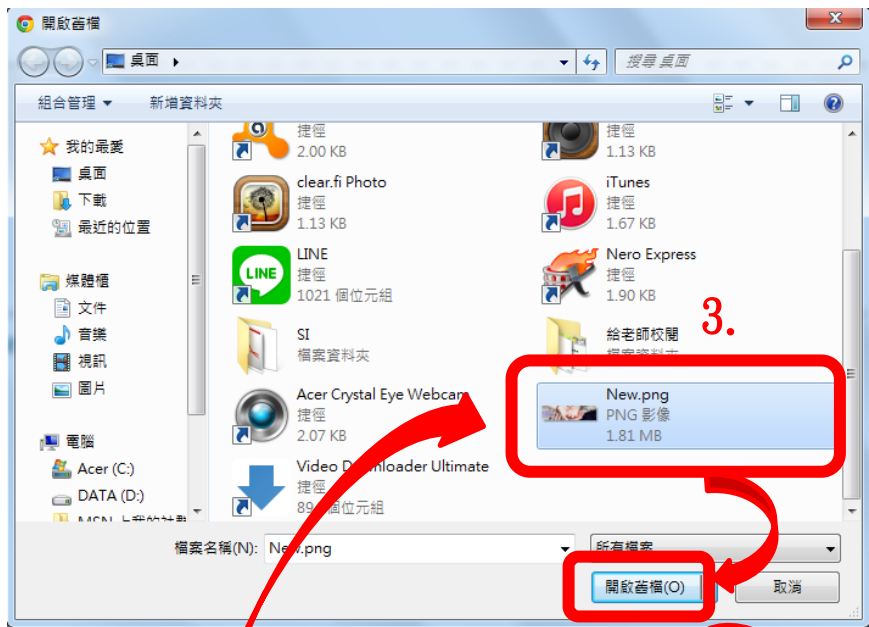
開啟舊檔

桌面 ▸

搜尋 桌面

組合管理 ▾ 新增資料夾

我的最愛
桌面
下載
最近的位置

媒體櫃
文件
音樂
視訊
圖片

電腦
Acer (C:)
DATA (D:)
MSN 上我的計 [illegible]

捷徑
2.00 KB

clear.fi Photo
捷徑
1.13 KB

LINE
捷徑
1021 個位元組

SI
檔案資料夾

Acer Crystal Eye Webcam
捷徑
2.07 KB

Video D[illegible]nloader Ultimate
捷徑
89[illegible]個位元組

捷徑
1.13 KB

iTunes
捷徑
1.67 KB

Nero Express
捷徑
1.90 KB

給老師校閱
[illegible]

3.

New.png
PNG 影像
1.81 MB

檔案名稱(N): Ne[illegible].png

所有檔案

開啟舊檔(O)

取消